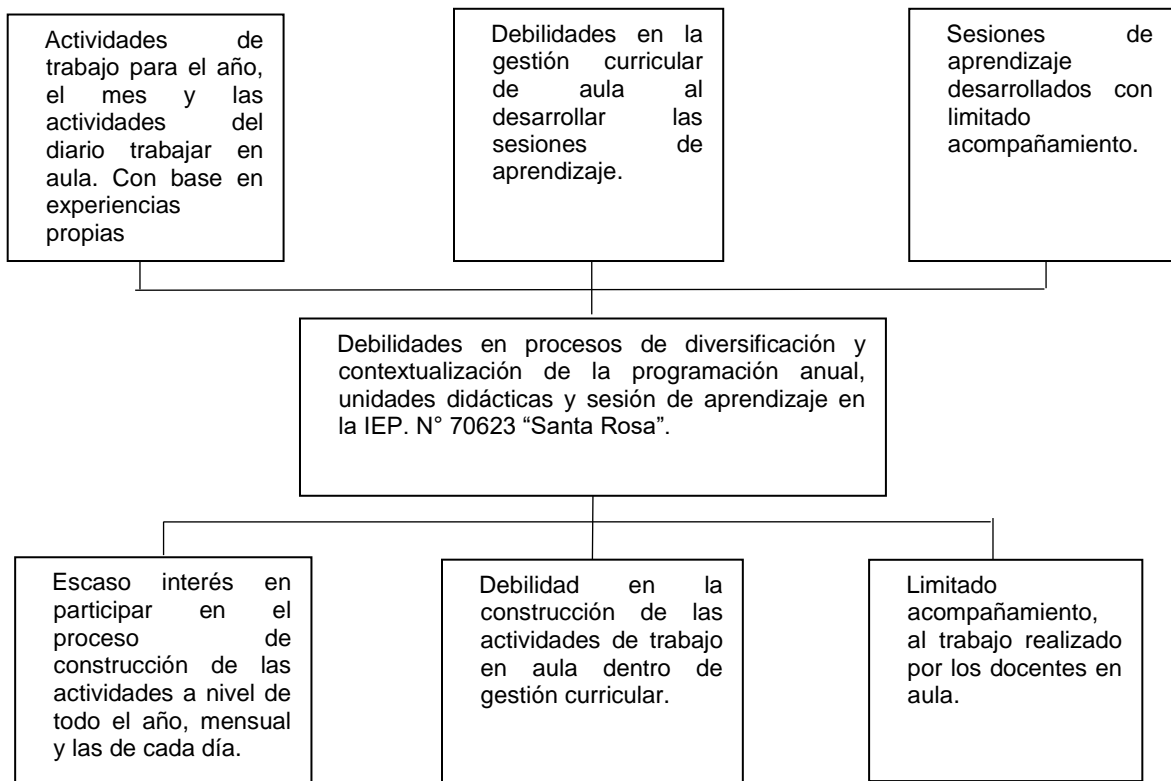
Actividades de trabajo para el año, el mes y las actividades del diario trabajar en aula. Con base en experiencias propias

Debilidades en la gestión curricular de aula al desarrollar las sesiones de aprendizaje.

Sesiones de aprendizaje desarrollados con limitado acompañamiento.

Debilidades en procesos de diversificación y contextualización de la programación anual, unidades didácticas y sesión de aprendizaje en la IEP. N° 70623 “Santa Rosa”.

Escaso interés en participar en el proceso de construcción de las actividades a nivel de todo el año, mensual y las de cada día.

Debilidad en la construcción de las actividades de trabajo en aula dentro de gestión curricular.

Limitado acompañamiento, al trabajo realizado por los docentes en aula.